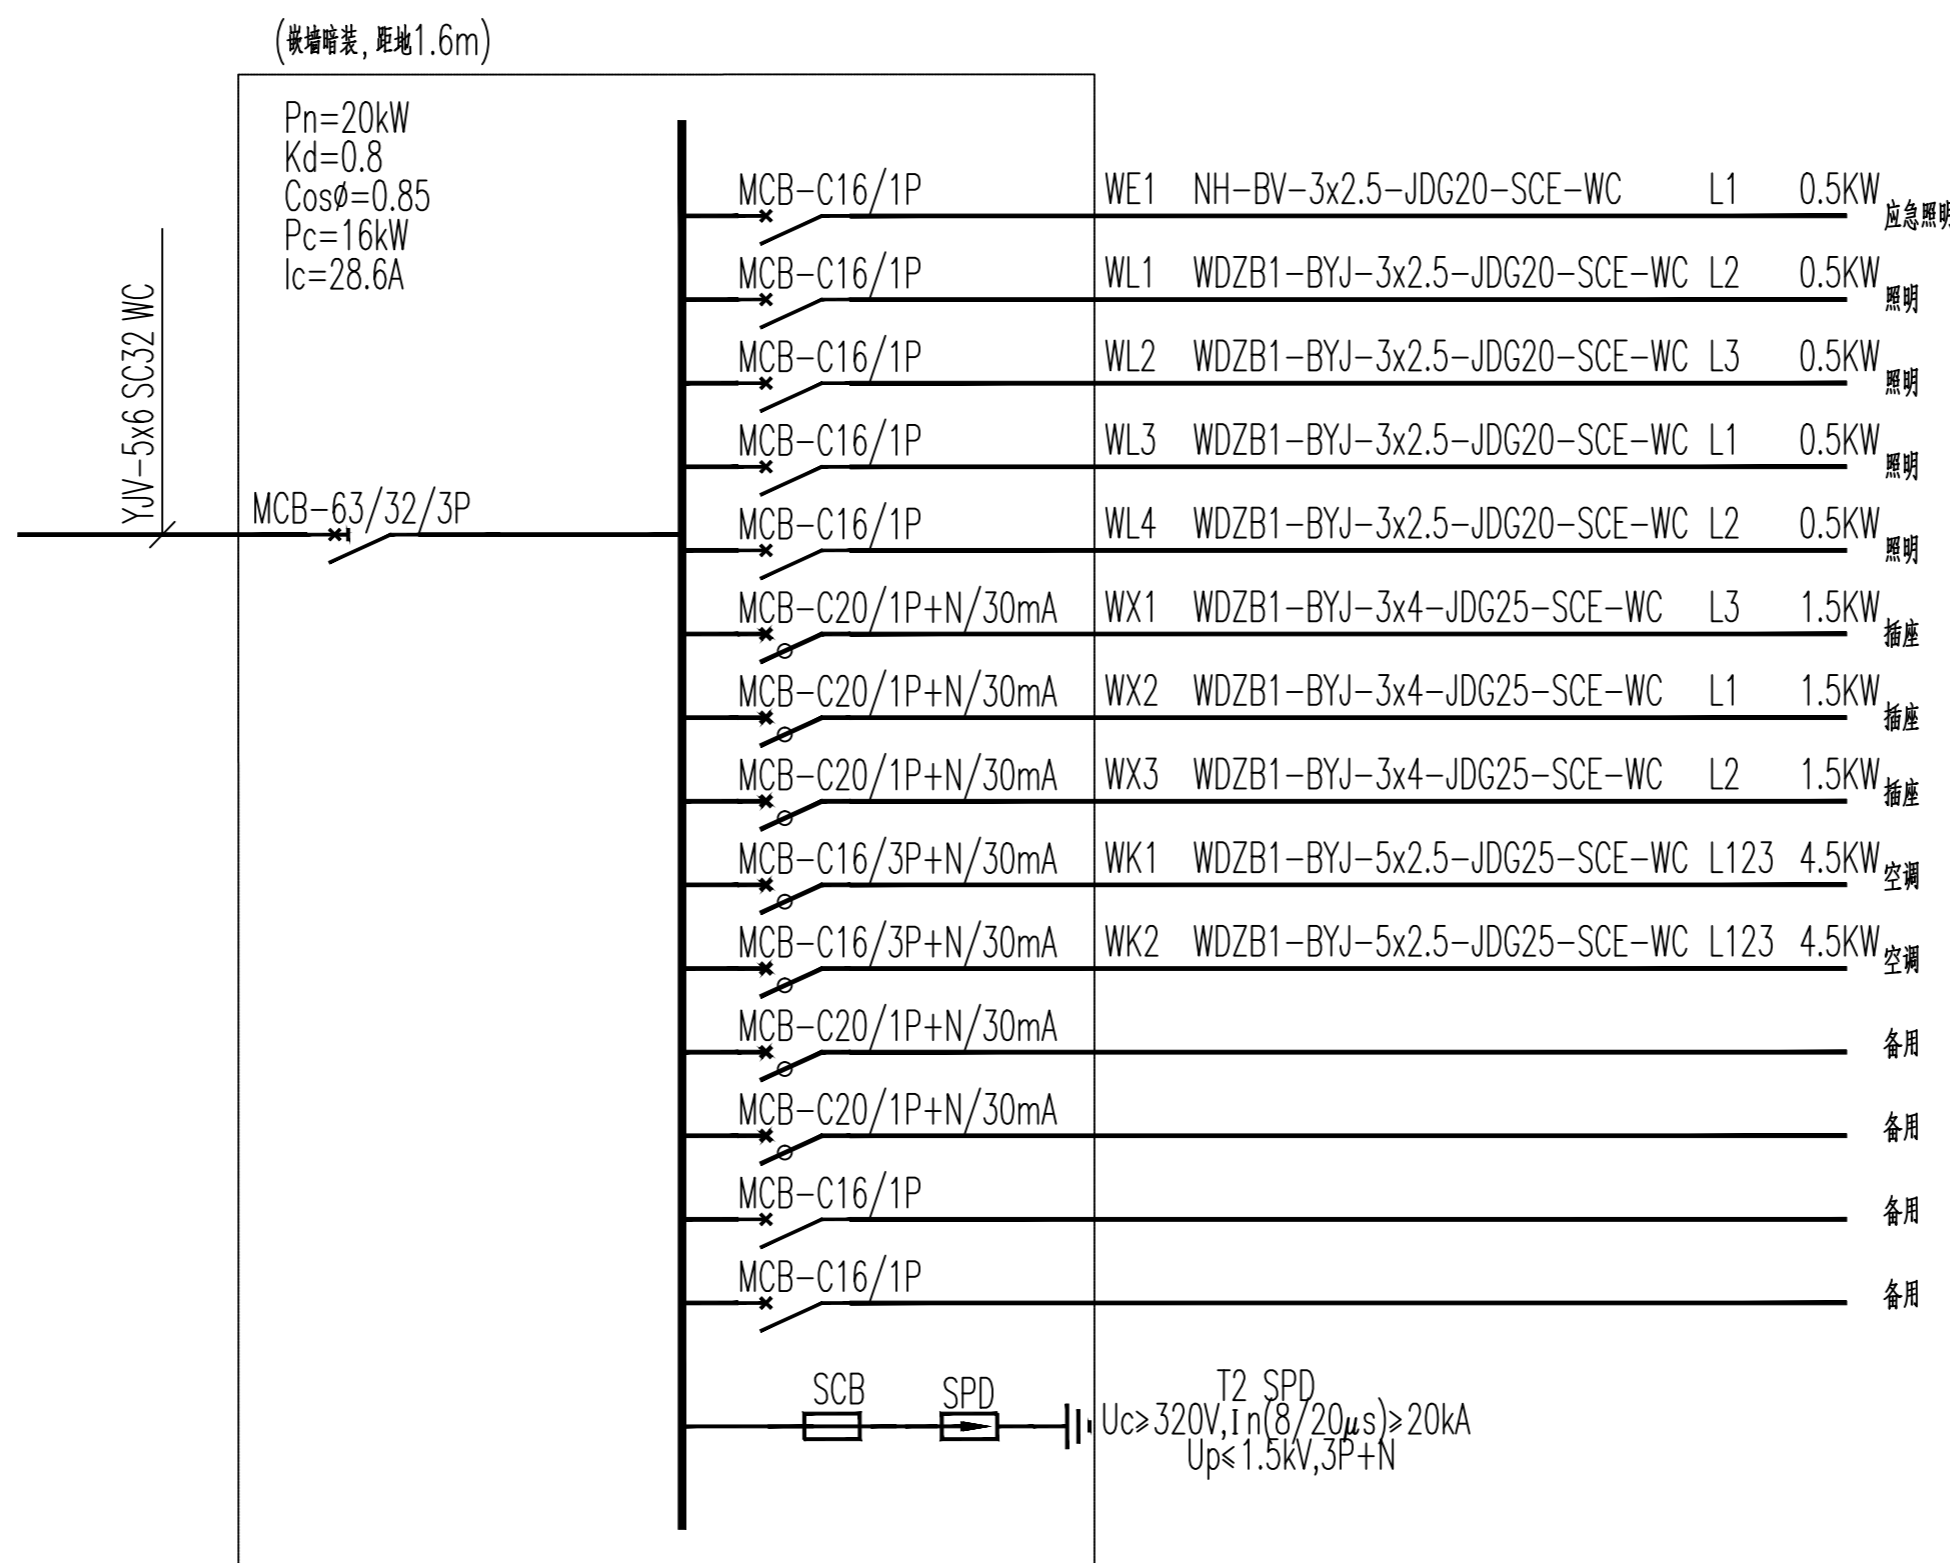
(嵌墙暗装，距地1.6m)

Pn=20kW
Kd=0.8
Cosø=0.85
Pc=16kW
Ic=28.6A

YJV-5x6 SC32 WC

MCB-63/32/3P

MCB-C16/1P WE1 NH-BV-3x2.5-JDG20-SCE-WC L1 0.5KW 应急照明

MCB-C16/1P WL1 WDZB1-BYJ-3x2.5-JDG20-SCE-WC L2 0.5KW 照明

MCB-C16/1P WL2 WDZB1-BYJ-3x2.5-JDG20-SCE-WC L3 0.5KW 照明

MCB-C16/1P WL3 WDZB1-BYJ-3x2.5-JDG20-SCE-WC L1 0.5KW 照明

MCB-C16/1P WL4 WDZB1-BYJ-3x2.5-JDG20-SCE-WC L2 0.5KW 照明

MCB-C20/1P+N/30mA WX1 WDZB1-BYJ-3x4-JDG25-SCE-WC L3 1.5KW 插座

MCB-C20/1P+N/30mA WX2 WDZB1-BYJ-3x4-JDG25-SCE-WC L1 1.5KW 插座

MCB-C20/1P+N/30mA WX3 WDZB1-BYJ-3x4-JDG25-SCE-WC L2 1.5KW 插座

MCB-C16/3P+N/30mA WK1 WDZB1-BYJ-5x2.5-JDG25-SCE-WC L123 4.5KW 空调

MCB-C16/3P+N/30mA WK2 WDZB1-BYJ-5x2.5-JDG25-SCE-WC L123 4.5KW 空调

MCB-C20/1P+N/30mA 备用

MCB-C20/1P+N/30mA 备用

MCB-C16/1P 备用

MCB-C16/1P 备用

SCB SPD

T2 SPD
Uc≥320V,In(8/20μs)≥20kA
Up≤1.5kV,3P+N